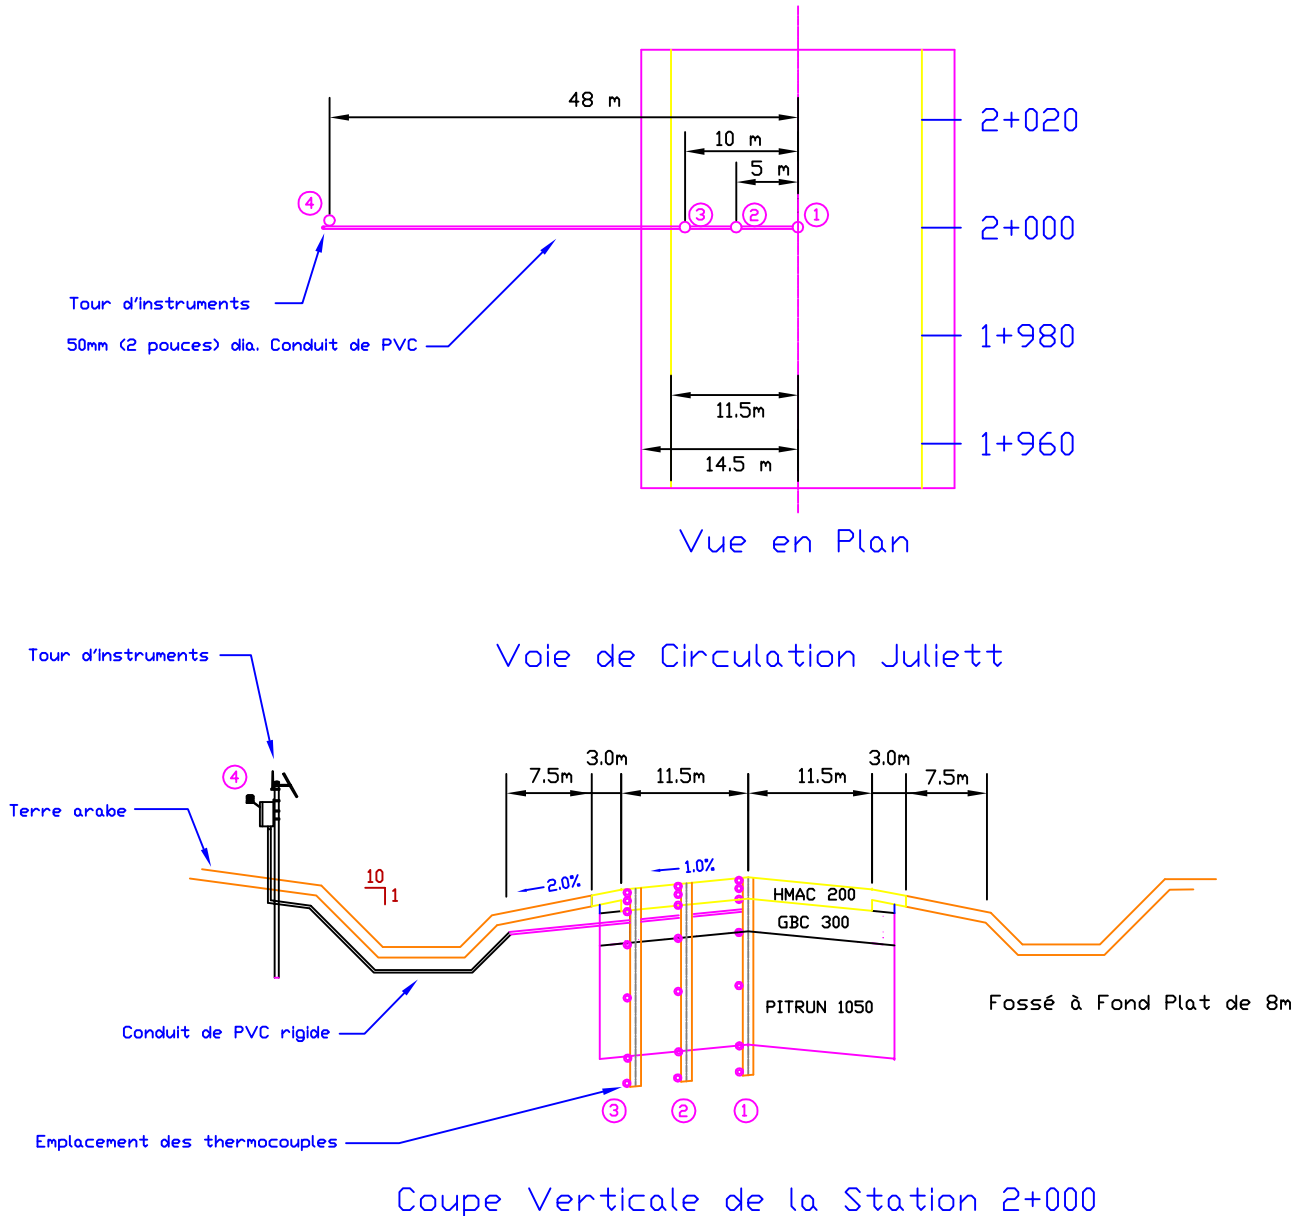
48 m

10 m

5 m

2+020

4

3

2

1

2+000

Tour d'instruments

1+980

50mm (2 pouces) dia. Conduit de PVC

11.5m

1+960

14.5 m

Vue en Plan

Voie de Circulation Juliett

Tour d'instruments

4

7.5m

3.0m

11.5m

11.5m

3.0m

7.5m

Terre arabe

10

1

2.0%

1.0%

HMAC 200

GBC 300

PITRUN 1050

Fossé à Fond Plat de 8m

Conduit de PVC rigide

3

2

1

Emplacement des thermocouples

Coupe Verticale de la Station 2+000